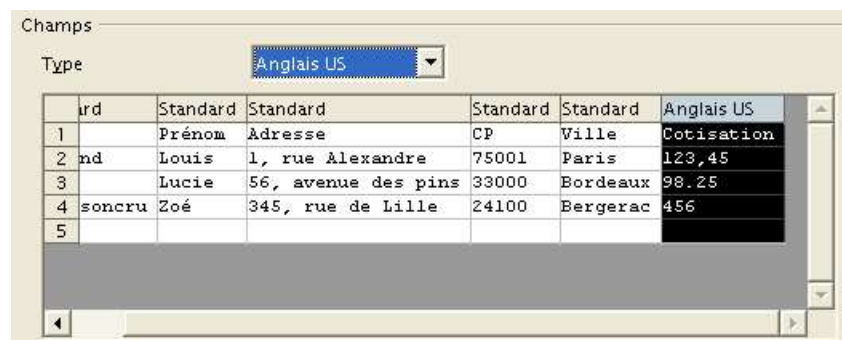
Champs

Type Anglais US

| | ırd | Standard | Standard | Standard | Standard | Anglais US |
|---|---|---|---|---|---|---|
| 1 | | Prénom | Adresse | CP | Ville | Cotisation |
| 2 | nd | Louis | 1, rue Alexandre | 75001 | Paris | 123,45 |
| 3 | | Lucie | 56, avenue des pins | 33000 | Bordeaux | 98.25 |
| 4 | soncru | Zoé | 345, rue de Lille | 24100 | Bergerac | 456 |
| 5 | | | | | | |